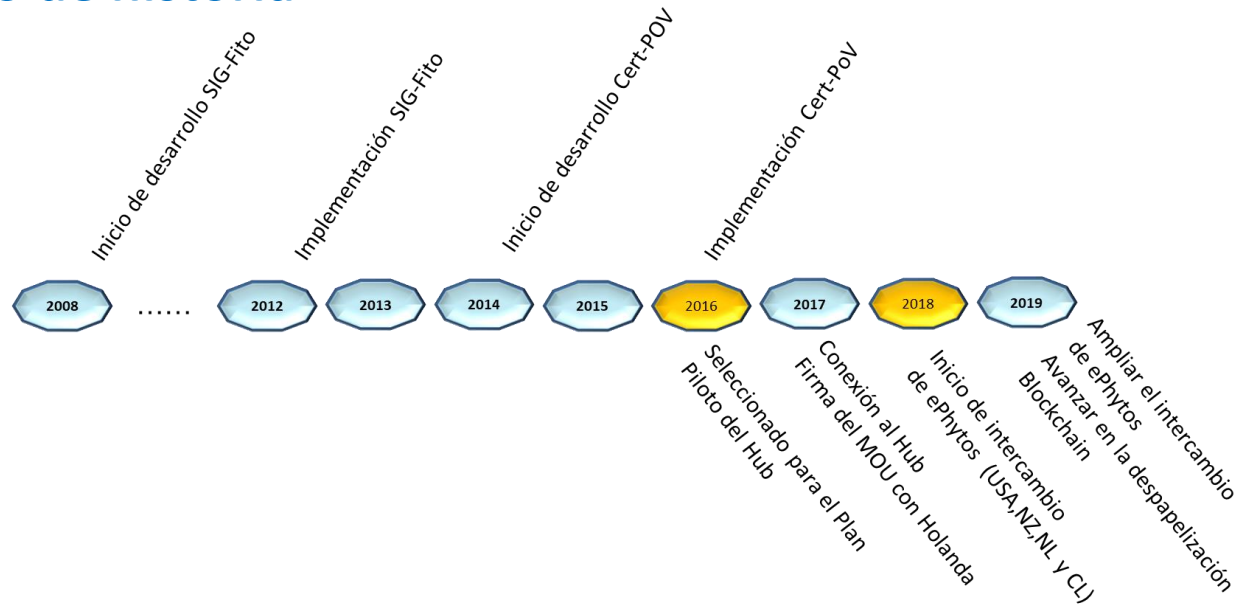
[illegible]

Inicio de desarrollo SIG-Fito

Implementación SIG-Fito

Inicio de desarrollo Cert-POV

Implementación Cert-PoV

2008 ...... 2012 2013 2014 2015 2016 2017 2018 2019

Seleccionado para el Plan Piloto del Hub

Conexión al Hub Firma del MOU con Holanda

Inicio de intercambio de ePhytos (USA,NZ,NL y CL)

Avanzar en la despapelización Blockchain

Ampliar el intercambio de ePhytos